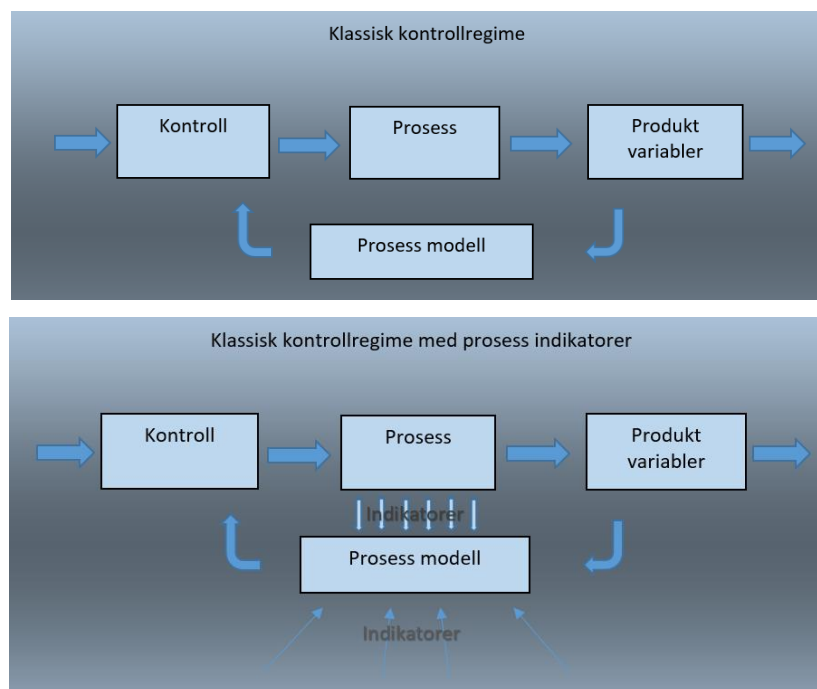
Klassisk kontrollregime

Kontroll

Prosess

Produkt variabler

Prosess modell

Klassisk kontrollregime med prosess indikatorer

Kontroll

Prosess

Produkt variabler

Indikatorer

Prosess modell

Indikatorer